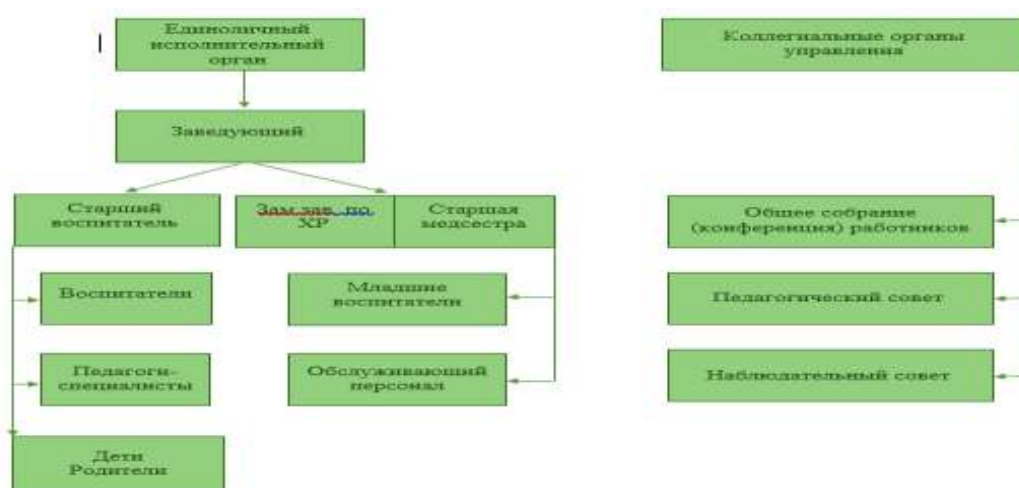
Единоличный исполнительный орган

Коллегиальные органы управления

Заведующий

Старший воспитатель

Зам.зав. по ХР

Старшая медсестра

Общее собрание (конференция) работников

Воспитатели

Младшие воспитатели

Педагогический совет

Педагоги-специалисты

Обслуживающий персонал

Наблюдательный совет

Дети Родители